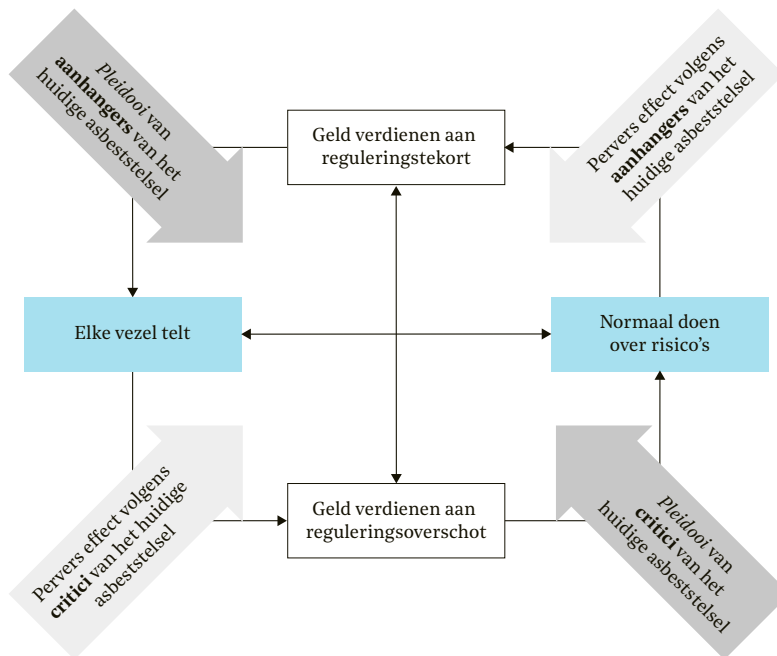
Pleidooi van **aanhangers** van het huidige asbeststelsel

Pervers effect volgens **aanhangers** van het huidige asbeststelsel

Geld verdienen aan reguleringstekort

Elke vezel telt

Normaal doen over risico's

Geld verdienen aan reguleringsoverschot

Pervers effect volgens **critici** van het huidige asbeststelsel

Pleidooi van **critici** van het huidige asbeststelsel